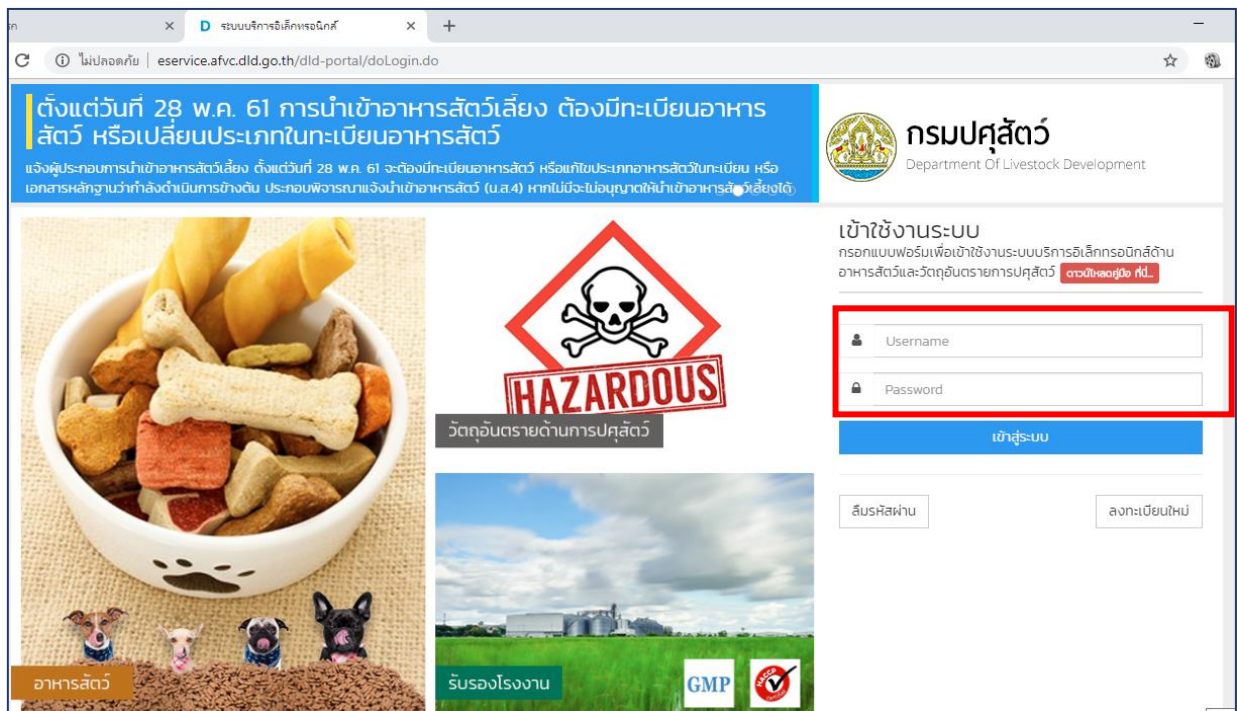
ระบบบริการอิเล็กทรอนิกส์

ไม่ปลอดภัย | eservice.afvc.dld.go.th/dld-portal/doLogin.do

ตั้งแต่วันที่ 28 พ.ค. 61 การนำเข้าอาหารสัตว์เลี้ยง ต้องมีทะเบียนอาหารสัตว์ หรือเปลี่ยนประเภทในทะเบียนอาหารสัตว์

แจ้งผู้ประกอบการนำเข้าอาหารสัตว์เลี้ยง ตั้งแต่วันที่ 28 พ.ค. 61 จะต้องมีทะเบียนอาหารสัตว์ หรือแก้ไขประเภทอาหารสัตว์ในทะเบียน หรือเอกสารหลักฐานว่ากำลังดำเนินการข้างต้น ประกอบพิจารณาแจ้งนำเข้าอาหารสัตว์ (น.ส.4) หากไม่มีจะไม่อนุญาตให้นำเข้าอาหารสัตว์เลี้ยงได้

กรมปศุสัตว์
Department Of Livestock Development

HAZARDOUS
วัตถุอันตรายด้านการปศุสัตว์

อาหารสัตว์

รับรองโรงงาน
GMP

เข้าใช้งานระบบ
กรอกแบบฟอร์มเพื่อเข้าใช้งานระบบบริการอิเล็กทรอนิกส์ด้านอาหารสัตว์และวัตถุอันตรายการปศุสัตว์ ดาวน์โหลดคู่มือ ที่นี่...

Username
Password
เข้าสู่ระบบ

ลืมรหัสผ่าน
ลงทะเบียนใหม่